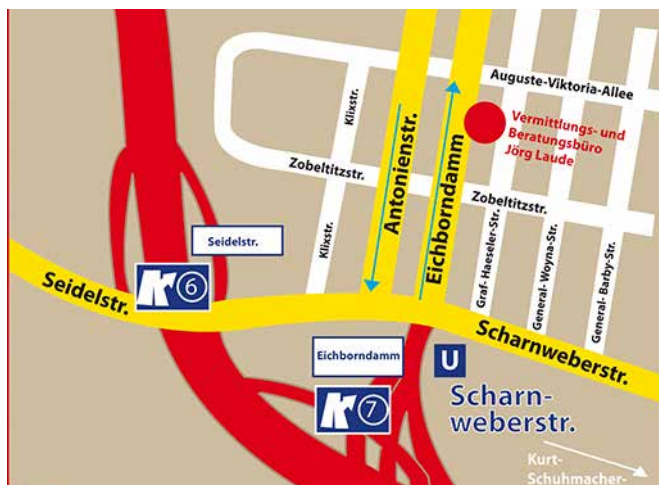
Auguste-Viktoria-Allee
Vermittlungs- und Beratungsbüro Jörg Laude
Klixstr.
Zobeltitzstr.
Antonienstr.
Eichborndamm
Zobeltitzstr.
Seidelstr.
6
Klixstr.
Graf-Haeseler-Str.
General-Woyna-Str.
General-Barby-Str.
Seidelstr.
Scharnweberstr.
Eichborndamm
U
7
Scharnweberstr.
Kurt-Schuhmacher-